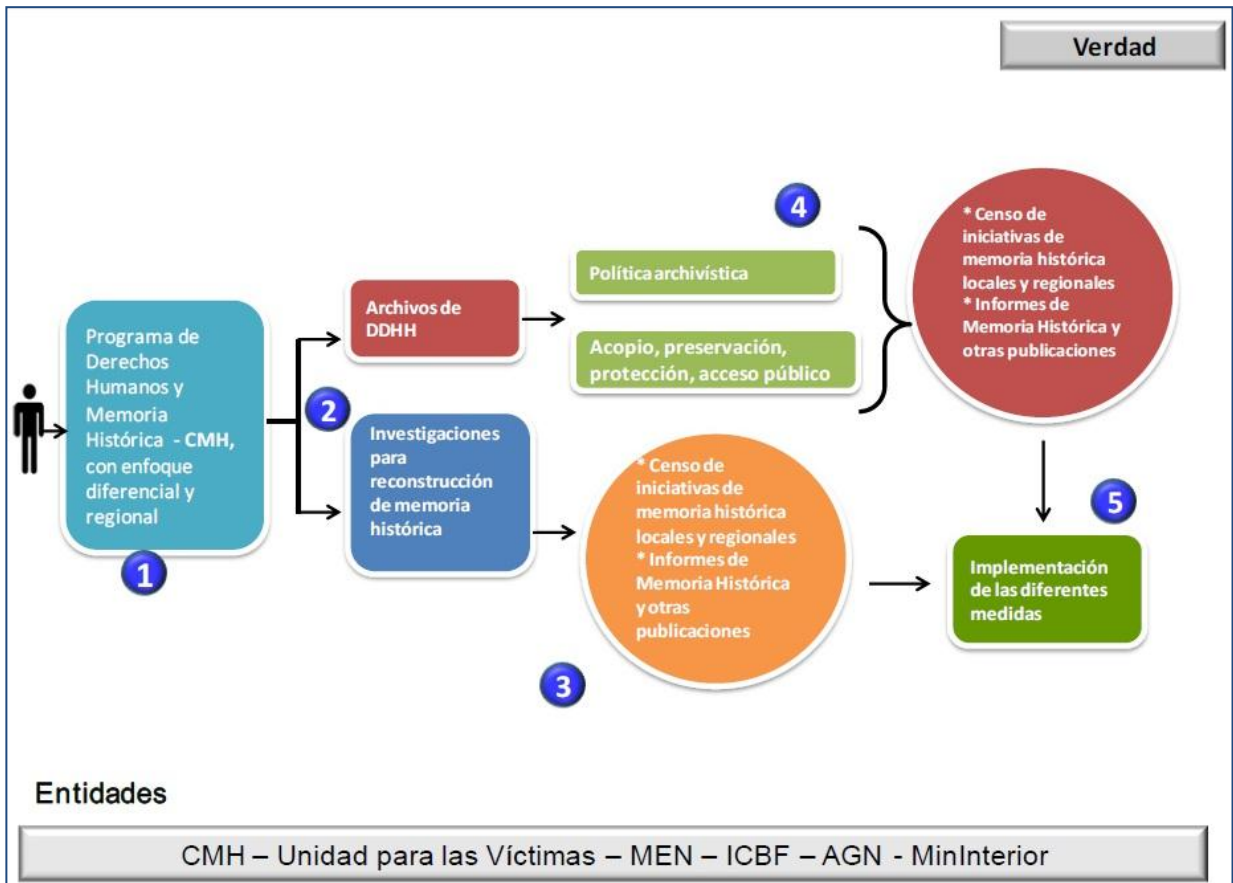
Verdad

Programa de Derechos Humanos y Memoria Histórica - CMH, con enfoque diferencial y regional

1

2

Archivos de DDHH

Investigaciones para reconstrucción de memoria histórica

4

Política archivística

Acopio, preservación, protección, acceso público

* Censo de iniciativas de memoria histórica locales y regionales
* Informes de Memoria Histórica y otras publicaciones

* Censo de iniciativas de memoria histórica locales y regionales
* Informes de Memoria Histórica y otras publicaciones

3

5

Implementación de las diferentes medidas

Entidades

CMH – Unidad para las Víctimas – MEN – ICBF – AGN - MinInterior